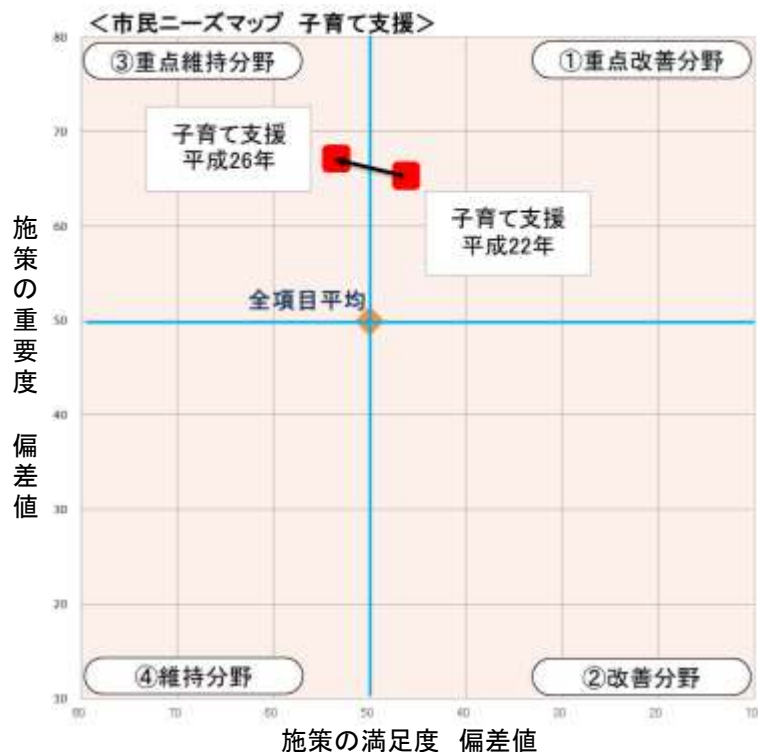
<市民ニーズマップ　子育て支援>

③重点維持分野
①重点改善分野
④維持分野
②改善分野

子育て支援
平成26年

子育て支援
平成22年

全項目平均

施策の重要度　偏差値

80
70
60
50
40
30
20
10

80
70
60
50
40
30
20
10

施策の満足度　偏差値